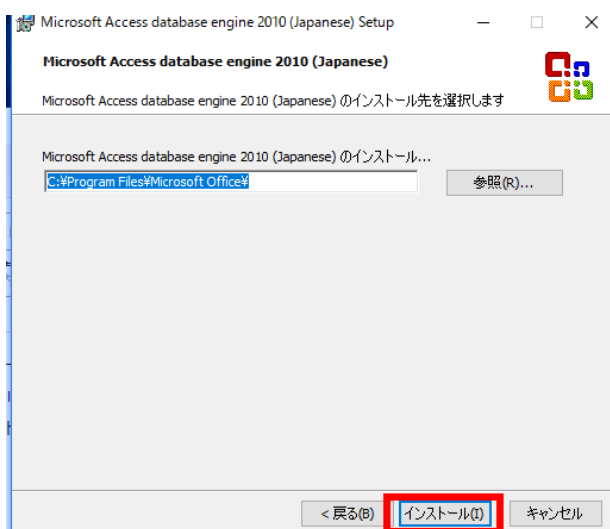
Microsoft Access database engine 2010 (Japanese) Setup

Microsoft Access database engine 2010 (Japanese)

Microsoft Access database engine 2010 (Japanese) のインストール先を選択します

Microsoft Access database engine 2010 (Japanese) のインストール...

C:¥Program Files¥Microsoft Office¥

参照(R)...

< 戻る(B)

インストール(I)

キャンセル